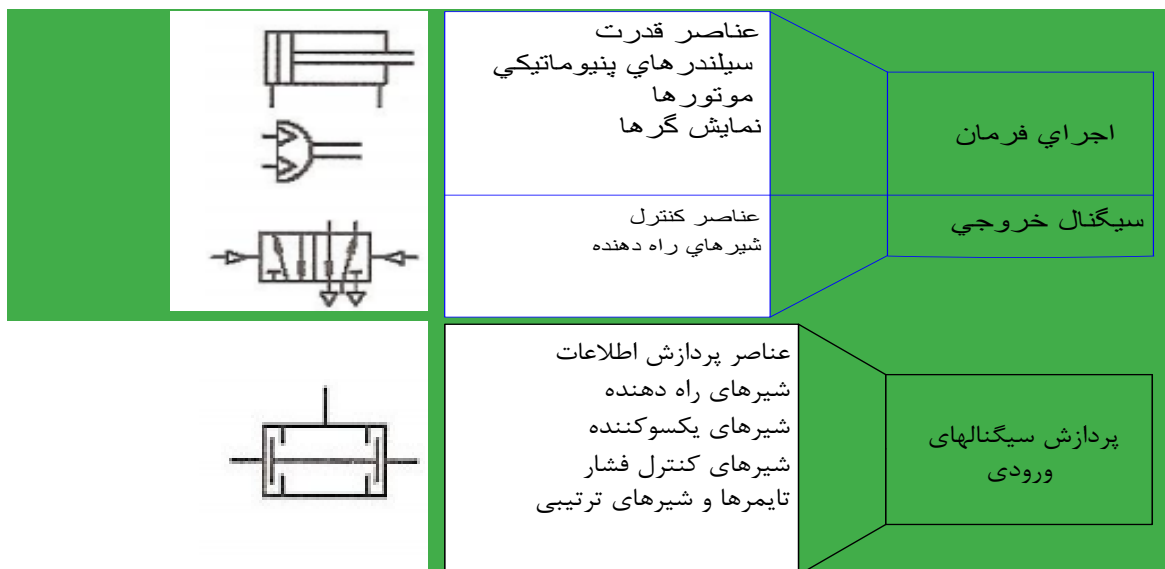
اجراي فرمان

عناصر قدرت
سيلندرهاي پنيوماتيكي
موتورها
نمايش گرها

سيگنال خروجي

عناصر كنترل
شيرهاي راه دهنده

پردازش سیگنالهای ورودی

عناصر پردازش اطلاعات
شیرهای راه دهنده
شیرهای یکسوکننده
شیرهای کنترل فشار
تایمرها و شیرهای ترتیبی